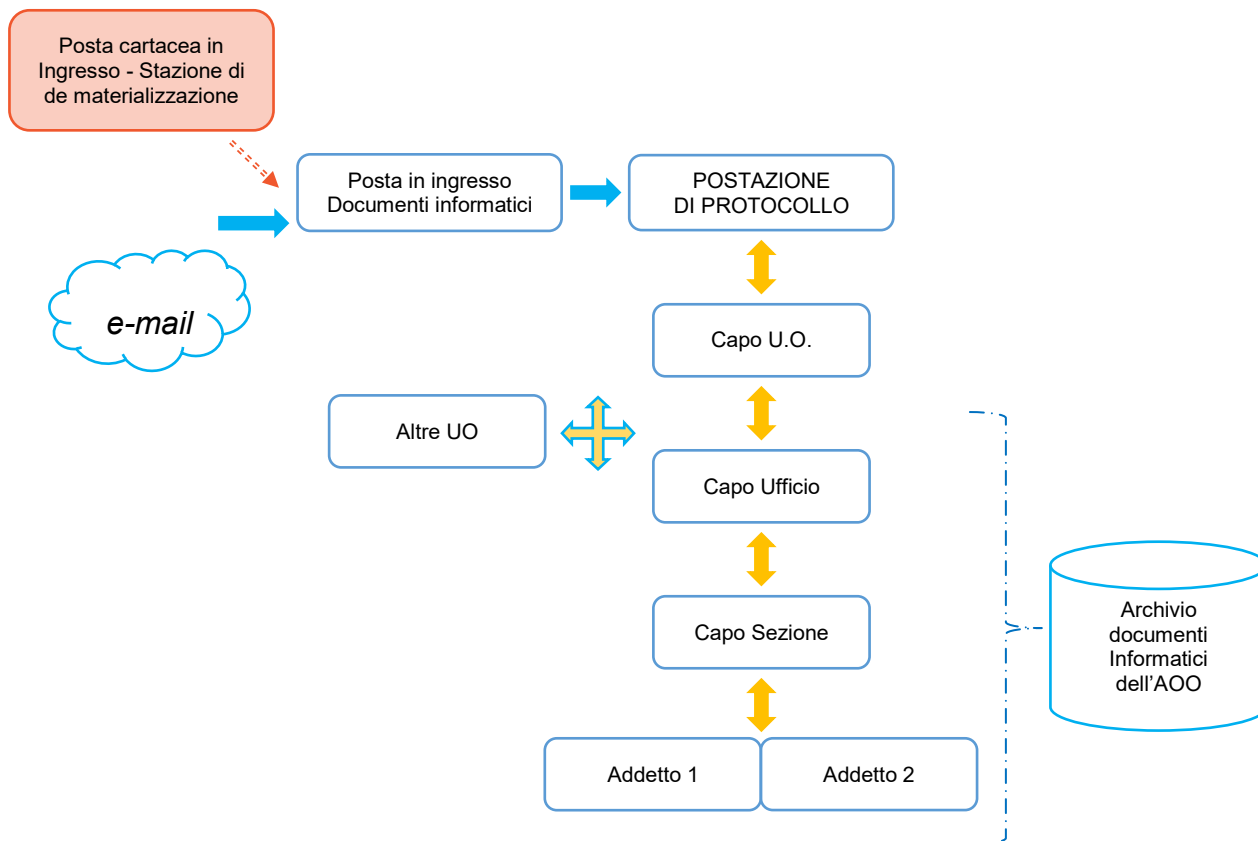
Posta cartacea in Ingresso - Stazione di de materializzazione

Posta in ingresso
Documenti informatici

POSTAZIONE
DI PROTOCOLLO

e-mail

Capo U.O.

Altre UO

Capo Ufficio

Capo Sezione

Addetto 1

Addetto 2

Archivio documenti Informatici dell'AOO